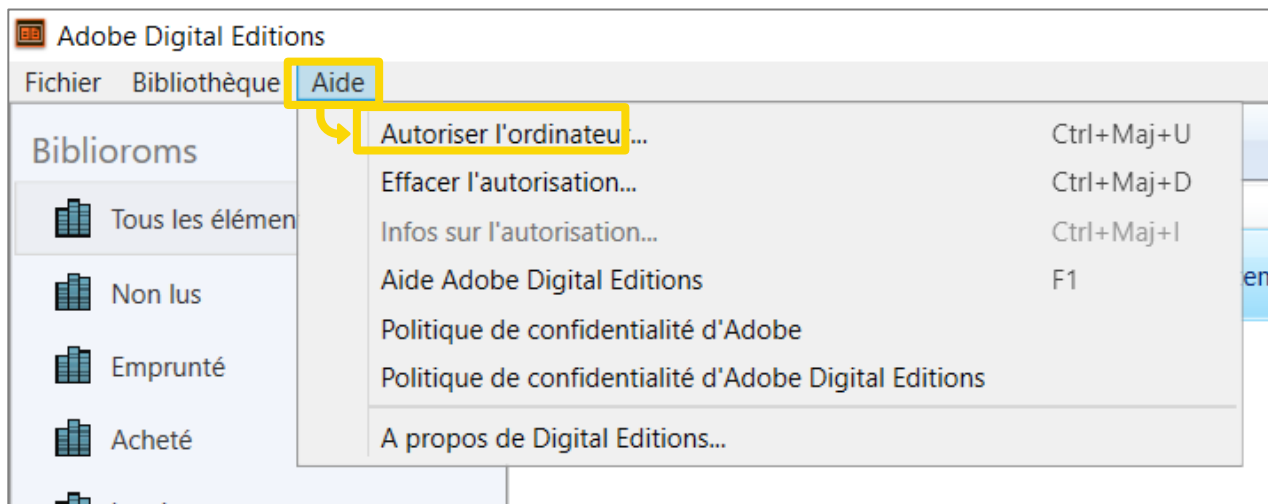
Adobe Digital Editions

Fichier Bibliothèque Aide

Biblioroms

Tous les élémen

Non lus

Emprunté

Acheté

Autoriser l'ordinateu... Ctrl+Maj+U
Effacer l'autorisation... Ctrl+Maj+D
Infos sur l'autorisation... Ctrl+Maj+I
Aide Adobe Digital Editions F1
Politique de confidentialité d'Adobe
Politique de confidentialité d'Adobe Digital Editions
A propos de Digital Editions...

en